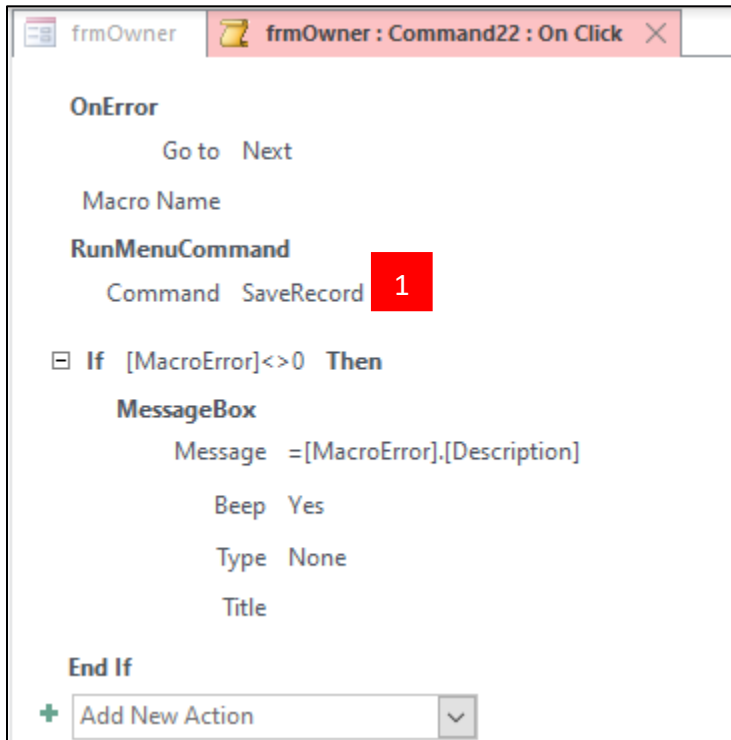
frmOwner frmOwner : Command22 : On Click

OnError

Go to Next

Macro Name

RunMenuCommand

Command SaveRecord

1

If [MacroError]<>0 Then

MessageBox

Message =[MacroError].[Description]

Beep Yes

Type None

Title

End If

Add New Action